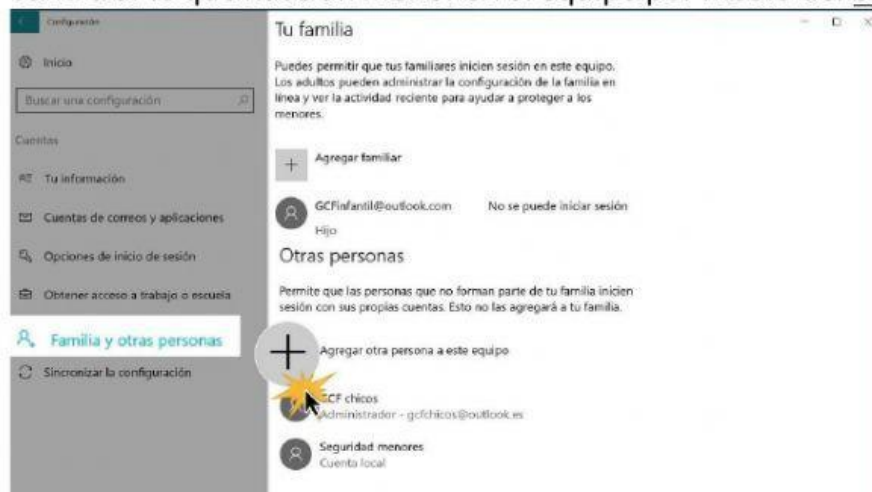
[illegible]

Configuración

Inicio

Buscar una configuración

Cuentas

Tu información

Cuentas de correos y aplicaciones

Opciones de inicio de sesión

Obtener acceso a trabajo o escuela

Familia y otras personas

Sincronizar la configuración

Tu familia

Puedes permitir que tus familiares inicien sesión en este equipo. Los adultos pueden administrar la configuración de la familia en línea y ver la actividad reciente para ayudar a proteger a los menores.

Agregar familiar

GCFinfantil@outlook.com No se puede iniciar sesión
Hijo

Otras personas

Permite que las personas que no forman parte de tu familia inicien sesión con sus propias cuentas. Esto no las agregará a tu familia.

Agregar otra persona a este equipo

GCF chicos
Administrador - gcfchicos@outlook.es

Seguridad menores
Cuenta local